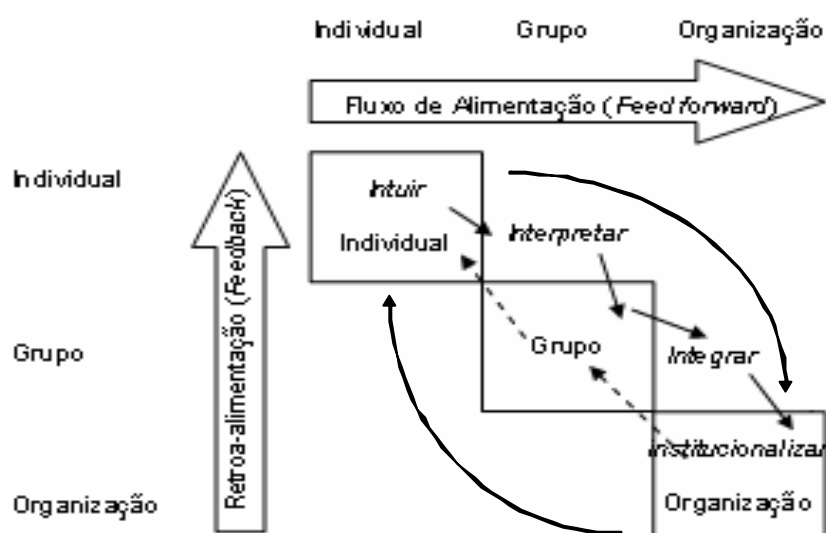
Individual Grupo Organização

Fluxo de Alimentação (Feed forward)

Individual

Retroa-alimentação (Feedback)

Intuir

Individual

Interpretar

Grupo

Grupo

Integrar

Institucionalizar

Organização

Organização